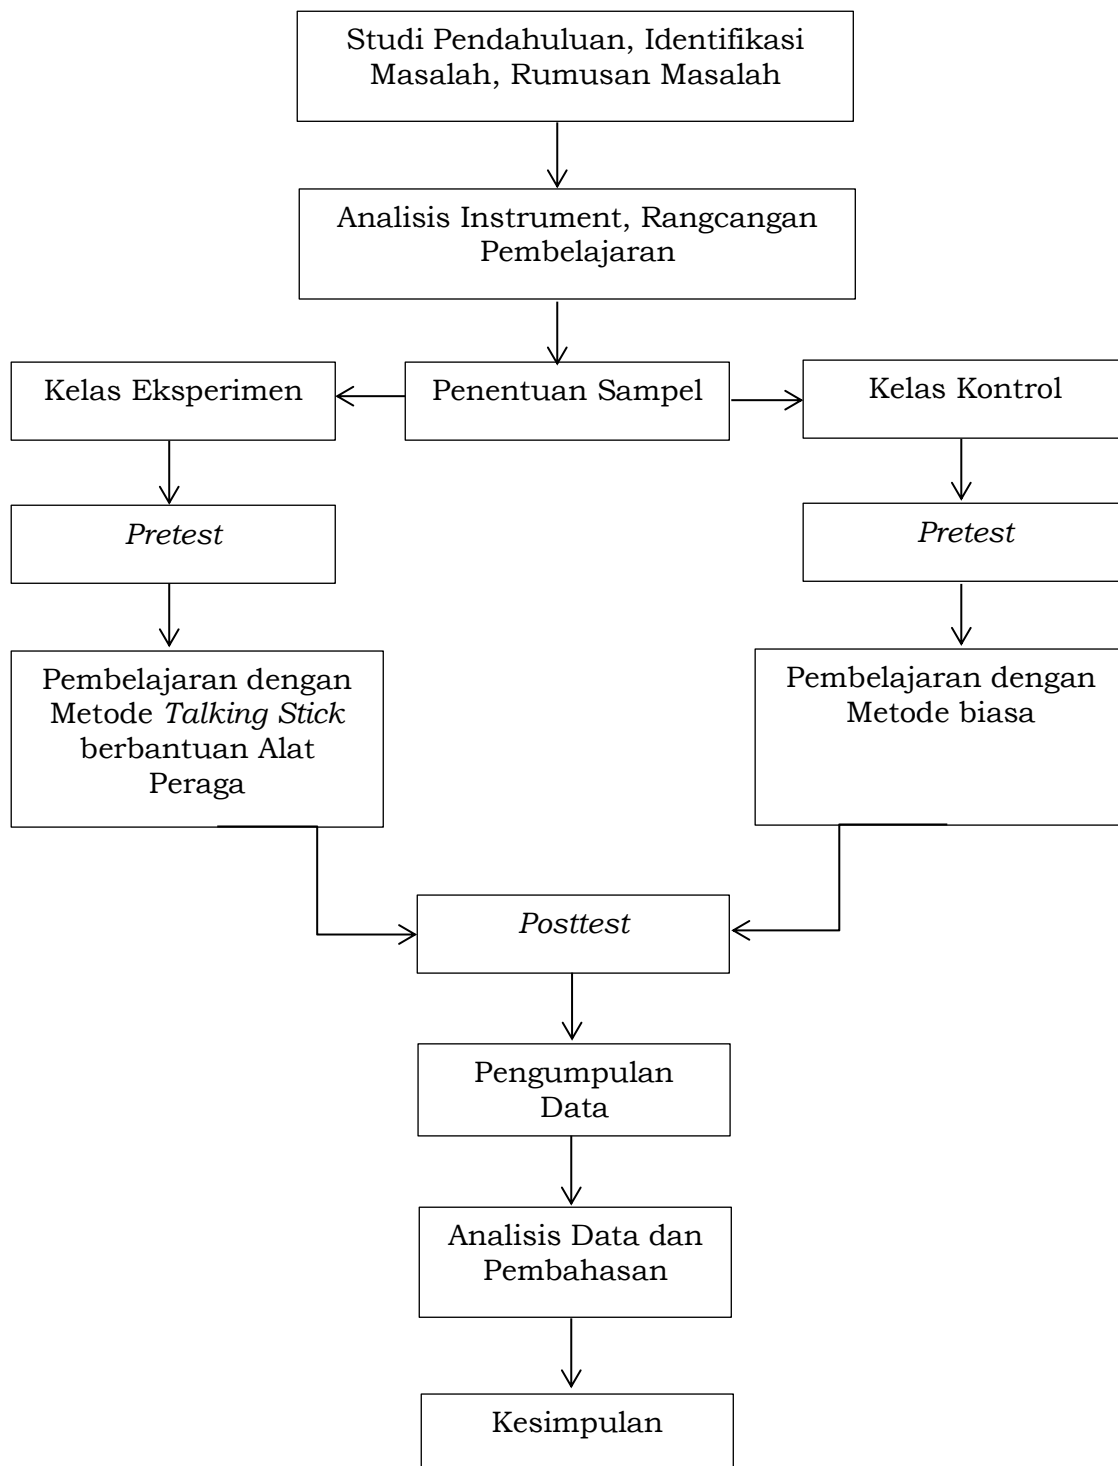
Studi Pendahuluan, Identifikasi Masalah, Rumusan Masalah

Analisis Instrument, Rangcangan Pembelajaran

Penentuan Sampel

Kelas Eksperimen

Kelas Kontrol

Pretest

Pretest

Pembelajaran dengan Metode Talking Stick berbantuan Alat Peraga

Pembelajaran dengan Metode biasa

Posttest

Pengumpulan Data

Analisis Data dan Pembahasan

Kesimpulan